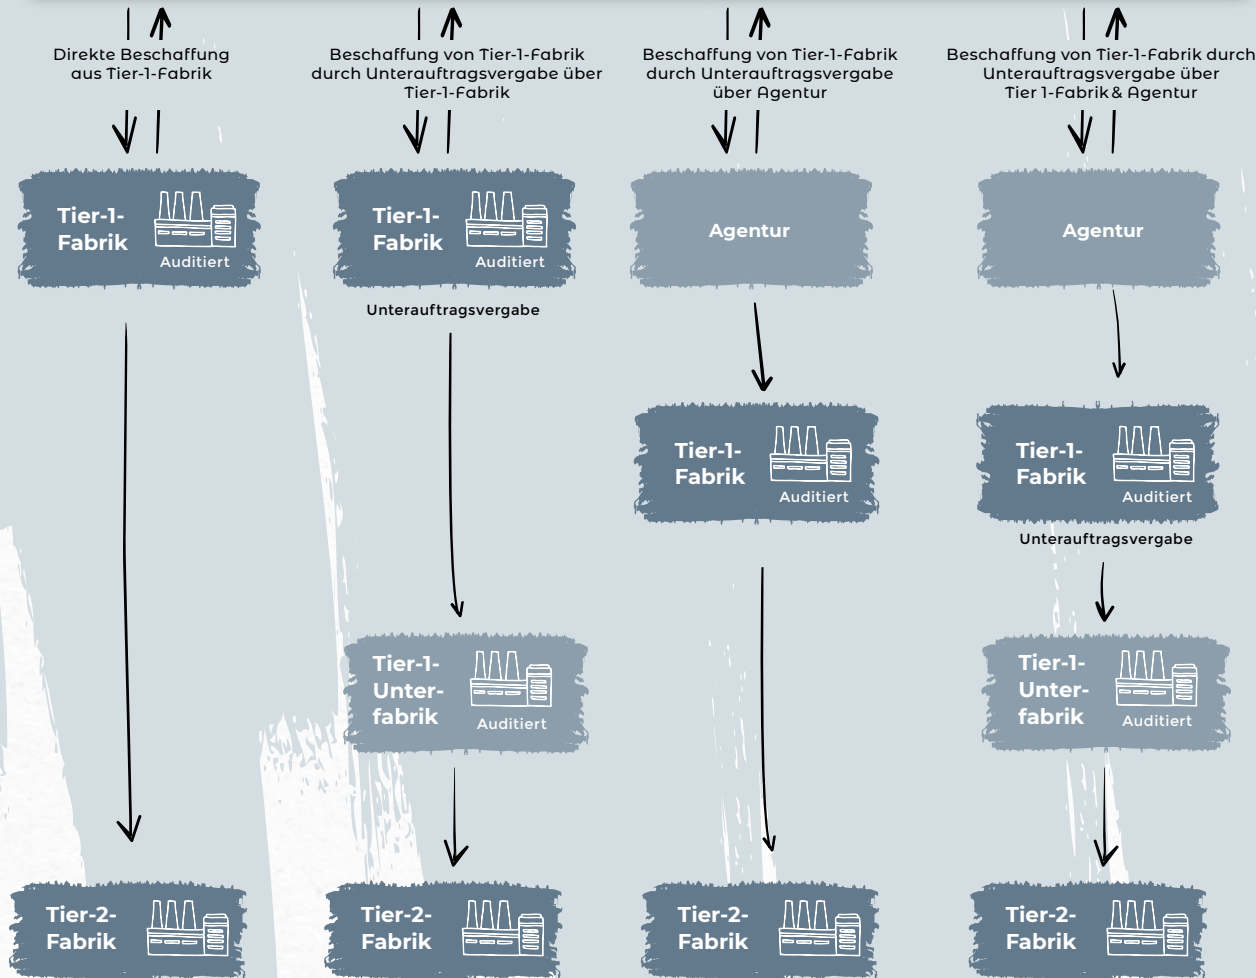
Direkte Beschaffung aus Tier-1-Fabrik

Tier-1-Fabrik
Auditiert

Tier-2-Fabrik

Beschaffung von Tier-1-Fabrik durch Unterauftragsvergabe über Tier-1-Fabrik

Tier-1-Fabrik
Auditiert

Unterauftragsvergabe

Tier-1-Unterfabrik
Auditiert

Tier-2-Fabrik

Beschaffung von Tier-1-Fabrik durch Unterauftragsvergabe über Agentur

Agentur

Tier-1-Fabrik
Auditiert

Tier-2-Fabrik

Beschaffung von Tier-1-Fabrik durch Unterauftragsvergabe über Tier 1-Fabrik & Agentur

Agentur

Tier-1-Fabrik
Auditiert

Unterauftragsvergabe

Tier-1-Unterfabrik
Auditiert

Tier-2-Fabrik